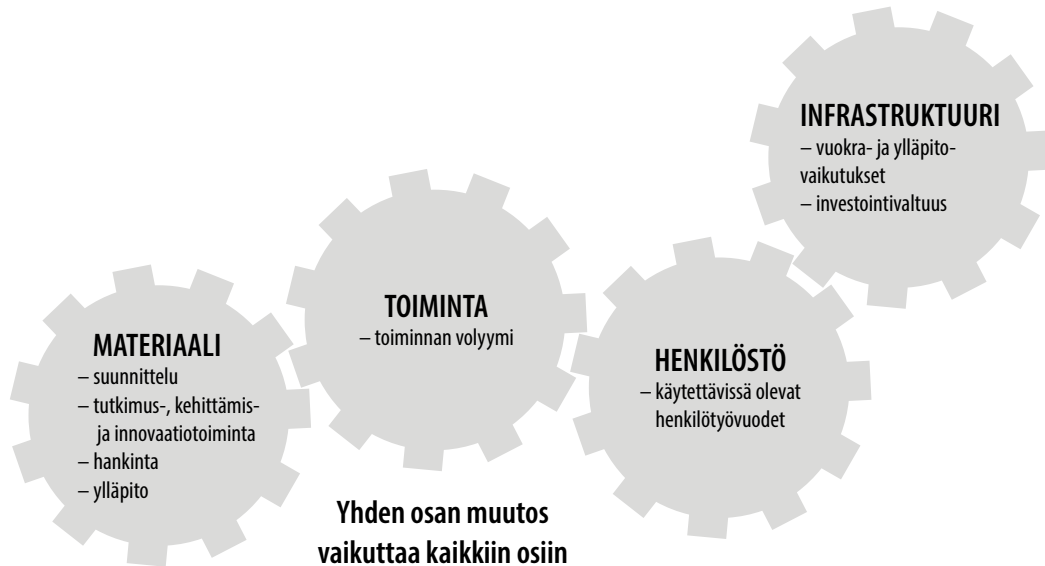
INFRASTRUKTUURI
– vuokra- ja ylläpitovaikutukset
– investointivaltuus

TOIMINTA
– toiminnan volyymi

MATERIAALI
– suunnittelu
– tutkimus-, kehittämis- ja innovaatiotoiminta
– hankinta
– ylläpito

HENKILÖSTÖ
– käytettävissä olevat henkilötyövuodet

Yhden osan muutos vaikuttaa kaikkiin osiin